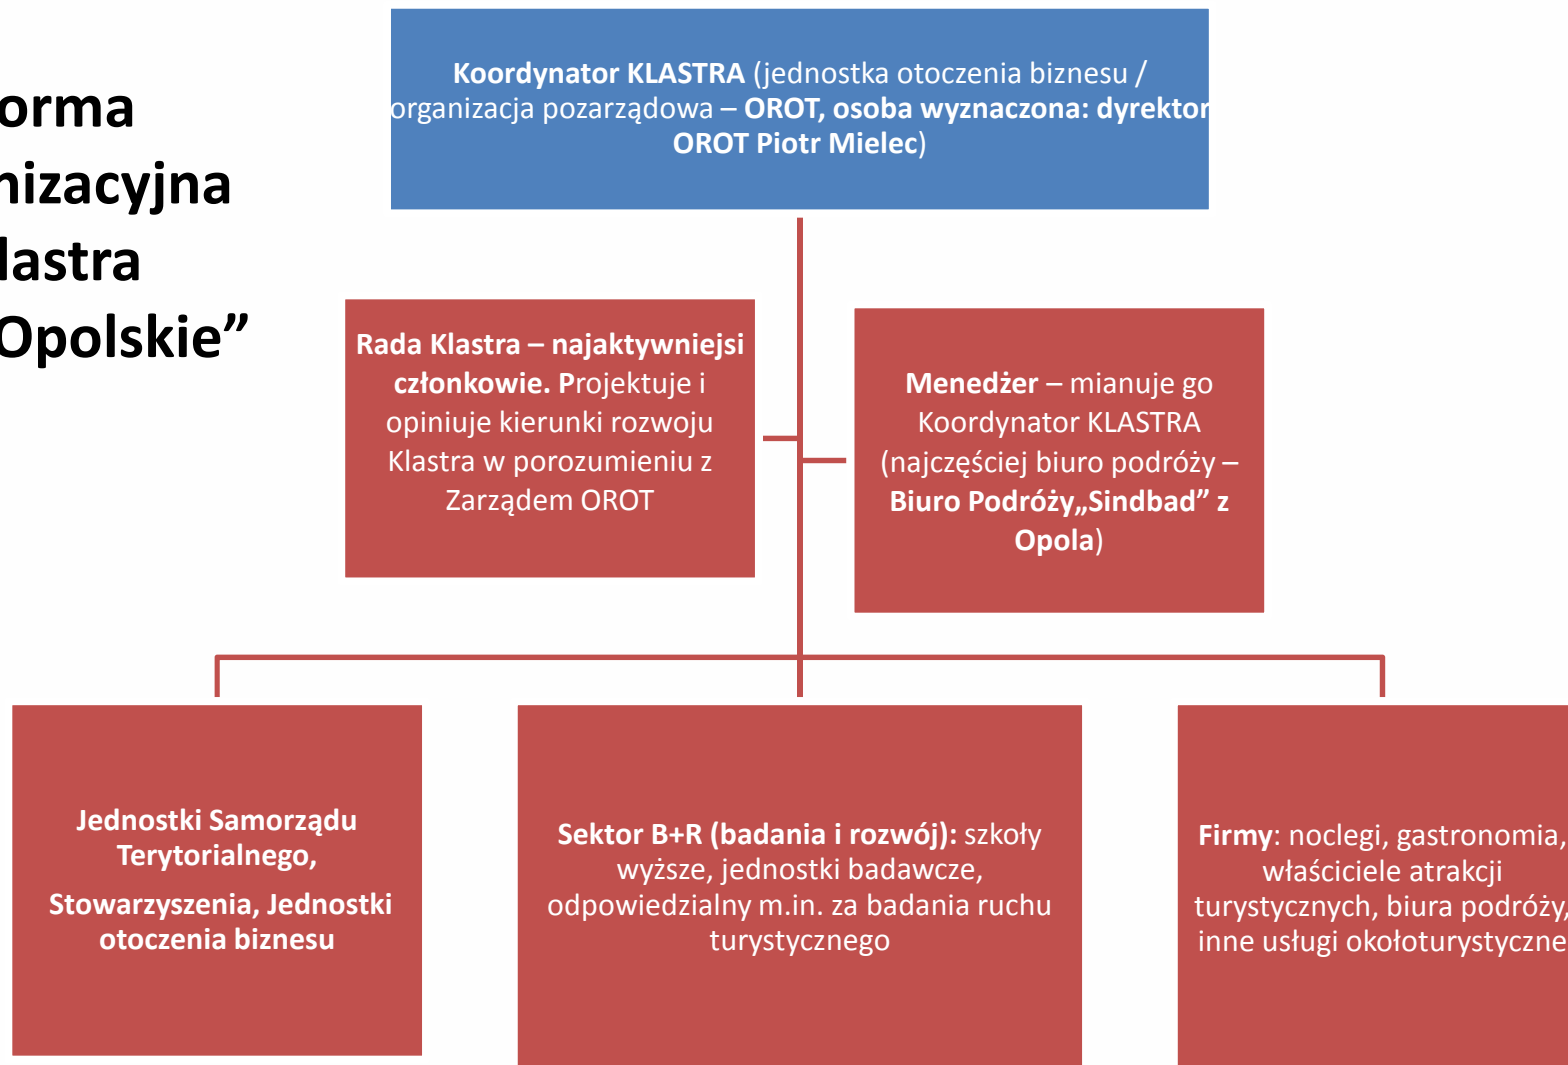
orma
nizacyjna
lastra
Opolskie”

Koordynator KLASTRA (jednostka otoczenia biznesu / organizacja pozarządowa – OROT, osoba wyznaczona: dyrektor OROT Piotr Mielec)

Rada Klastra – najaktywniejsi członkowie. Projektuje i opiniuje kierunki rozwoju Klastra w porozumieniu z Zarządem OROT

Menedżer – mianuje go Koordynator KLASTRA (najczęściej biuro podróży – Biuro Podróży„Sindbad” z Opola)

Jednostki Samorządu Terytorialnego,

Stowarzyszenia, Jednostki otoczenia biznesu

Sektor B+R (badania i rozwój): szkoły wyższe, jednostki badawcze, odpowiedzialny m.in. za badania ruchu turystycznego

Firmy: noclegi, gastronomia, właściciele atrakcji turystycznych, biura podróży, inne usługi okołoturystyczne